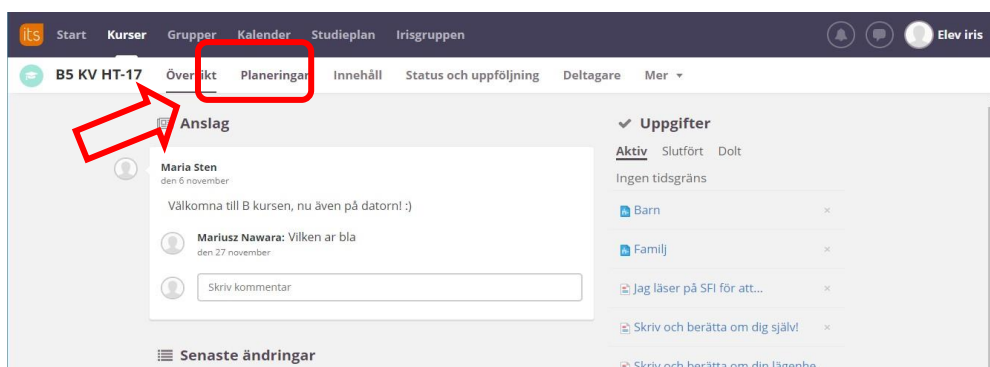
its Start Kurser Grupper Kalender Studieplan Irisgruppen

Elev iris

B5 KV HT-17 Översikt Planeringar Innehåll Status och uppföljning Deltagare Mer ▾

Anslag

Maria Sten
den 6 november

Välkomna till B kursen, nu även på datorn! :)

Mariusz Nawara: Vilken ar bla
den 27 november

Skriv kommentar

Senaste ändringar

Uppgifter

Aktiv Slutfört Dolt

Ingen tidsgräns

Barn ×

Familj ×

Jag läser på SFI för att... ×

Skriv och berätta om dig själv! ×

Skriv och berätta om din lägenhe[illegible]